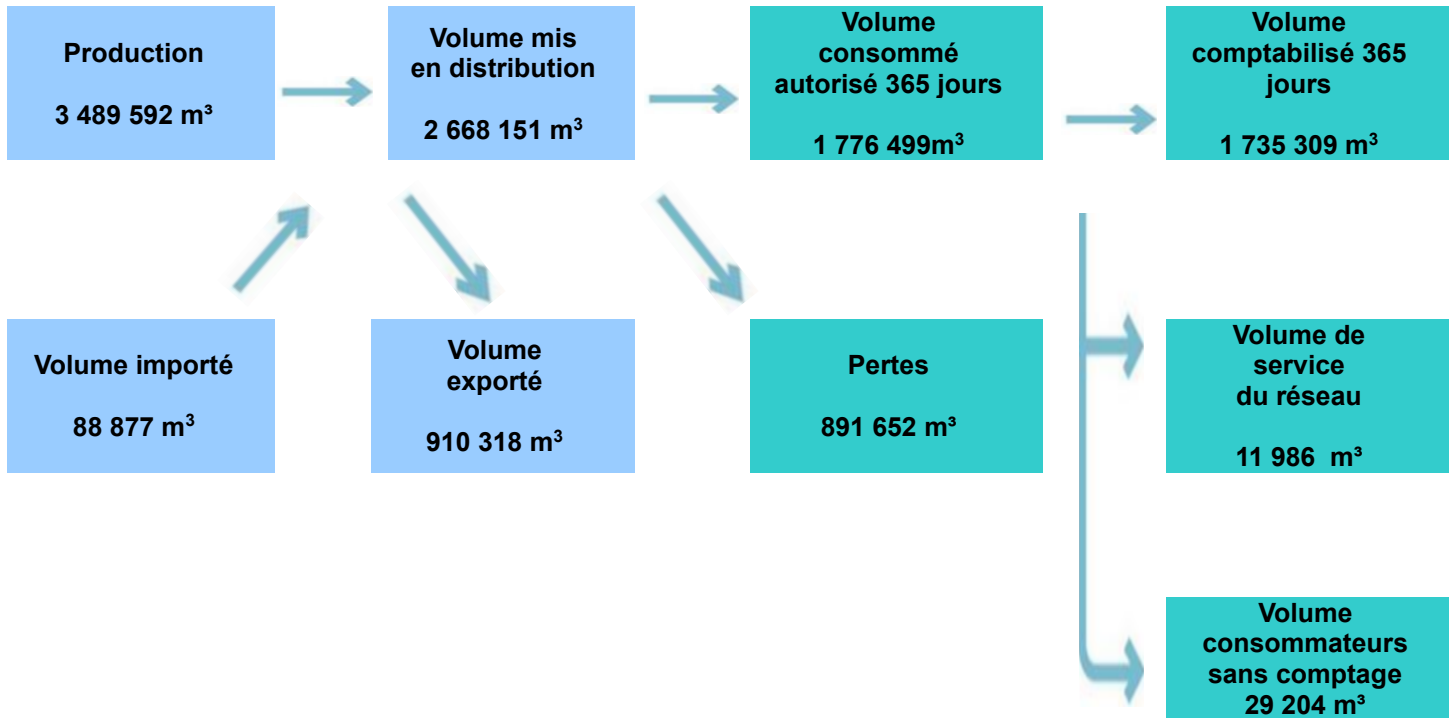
Production

3 489 592 m³

Volume mis en distribution

2 668 151 m³

Volume consommé autorisé 365 jours

1 776 499m³

Volume comptabilisé 365 jours

1 735 309 m³

Volume importé

88 877 m³

Volume exporté

910 318 m³

Pertes

891 652 m³

Volume de service du réseau

11 986 m³

Volume consommateurs sans comptage
29 204 m³